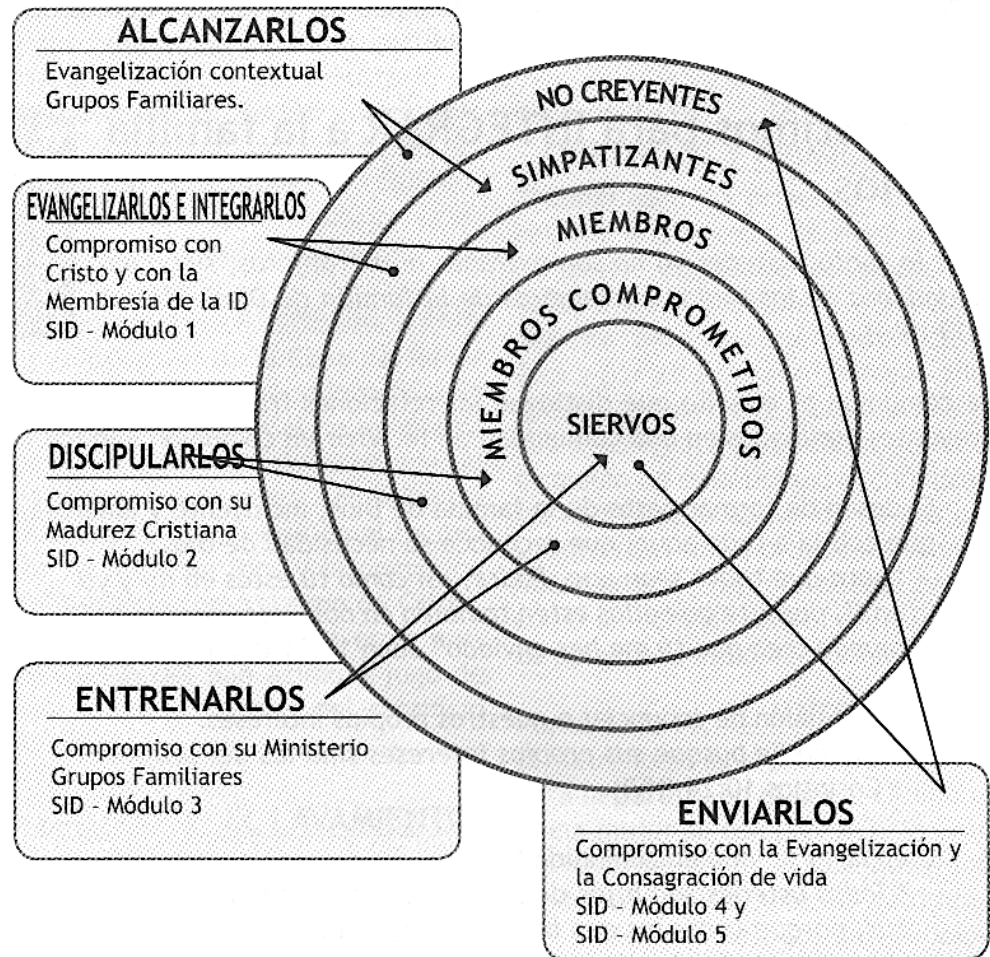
ALCANZARLOS

Evangelización contextual
Grupos Familiares.

EVANGELIZARLOS E INTEGRARLOS

Compromiso con Cristo y con la Membresía de la ID
SID - Módulo 1

DISCIPULARLOS

Compromiso con su Madurez Cristiana
SID - Módulo 2

ENTRENARLOS

Compromiso con su Ministerio
Grupos Familiares
SID - Módulo 3

NO CREYENTES

SIMPATIZANTES

MIEMBROS

MIEMBROS COMPROMETIDOS

SIERVOS

ENVIARLOS

Compromiso con la Evangelización y la Consagración de vida
SID - Módulo 4 y
SID - Módulo 5